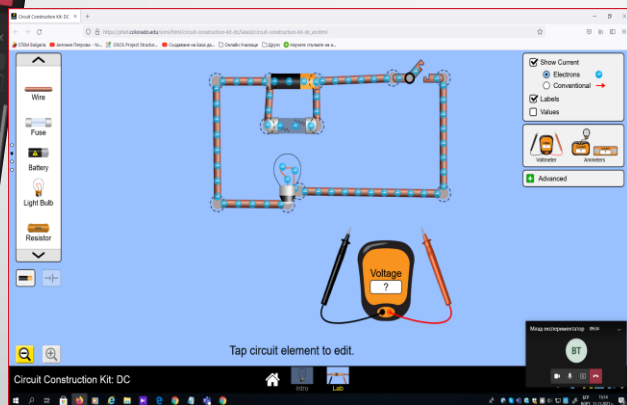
Circuit Construction Kit: DC

https://phet.colorado.edu/sims/html/circuit-construction-kit-dc/latest/circuit-construction-kit-dc_en.html

STEM България
Антония Петрова - Yo...
ISSOS Project Structur...
Създаване на база да...
Онлайн Училище
Други
научете учените на в...

Wire
Fuse
Battery
Light Bulb
Resistor

Show Current
Electrons
Conventional
Labels
Values

Voltmeter
Ammeters

Advanced

Voltage
?

Tap circuit element to edit.

Circuit Construction Kit: DC

Intro
Lab

Млад експериментатор

BT